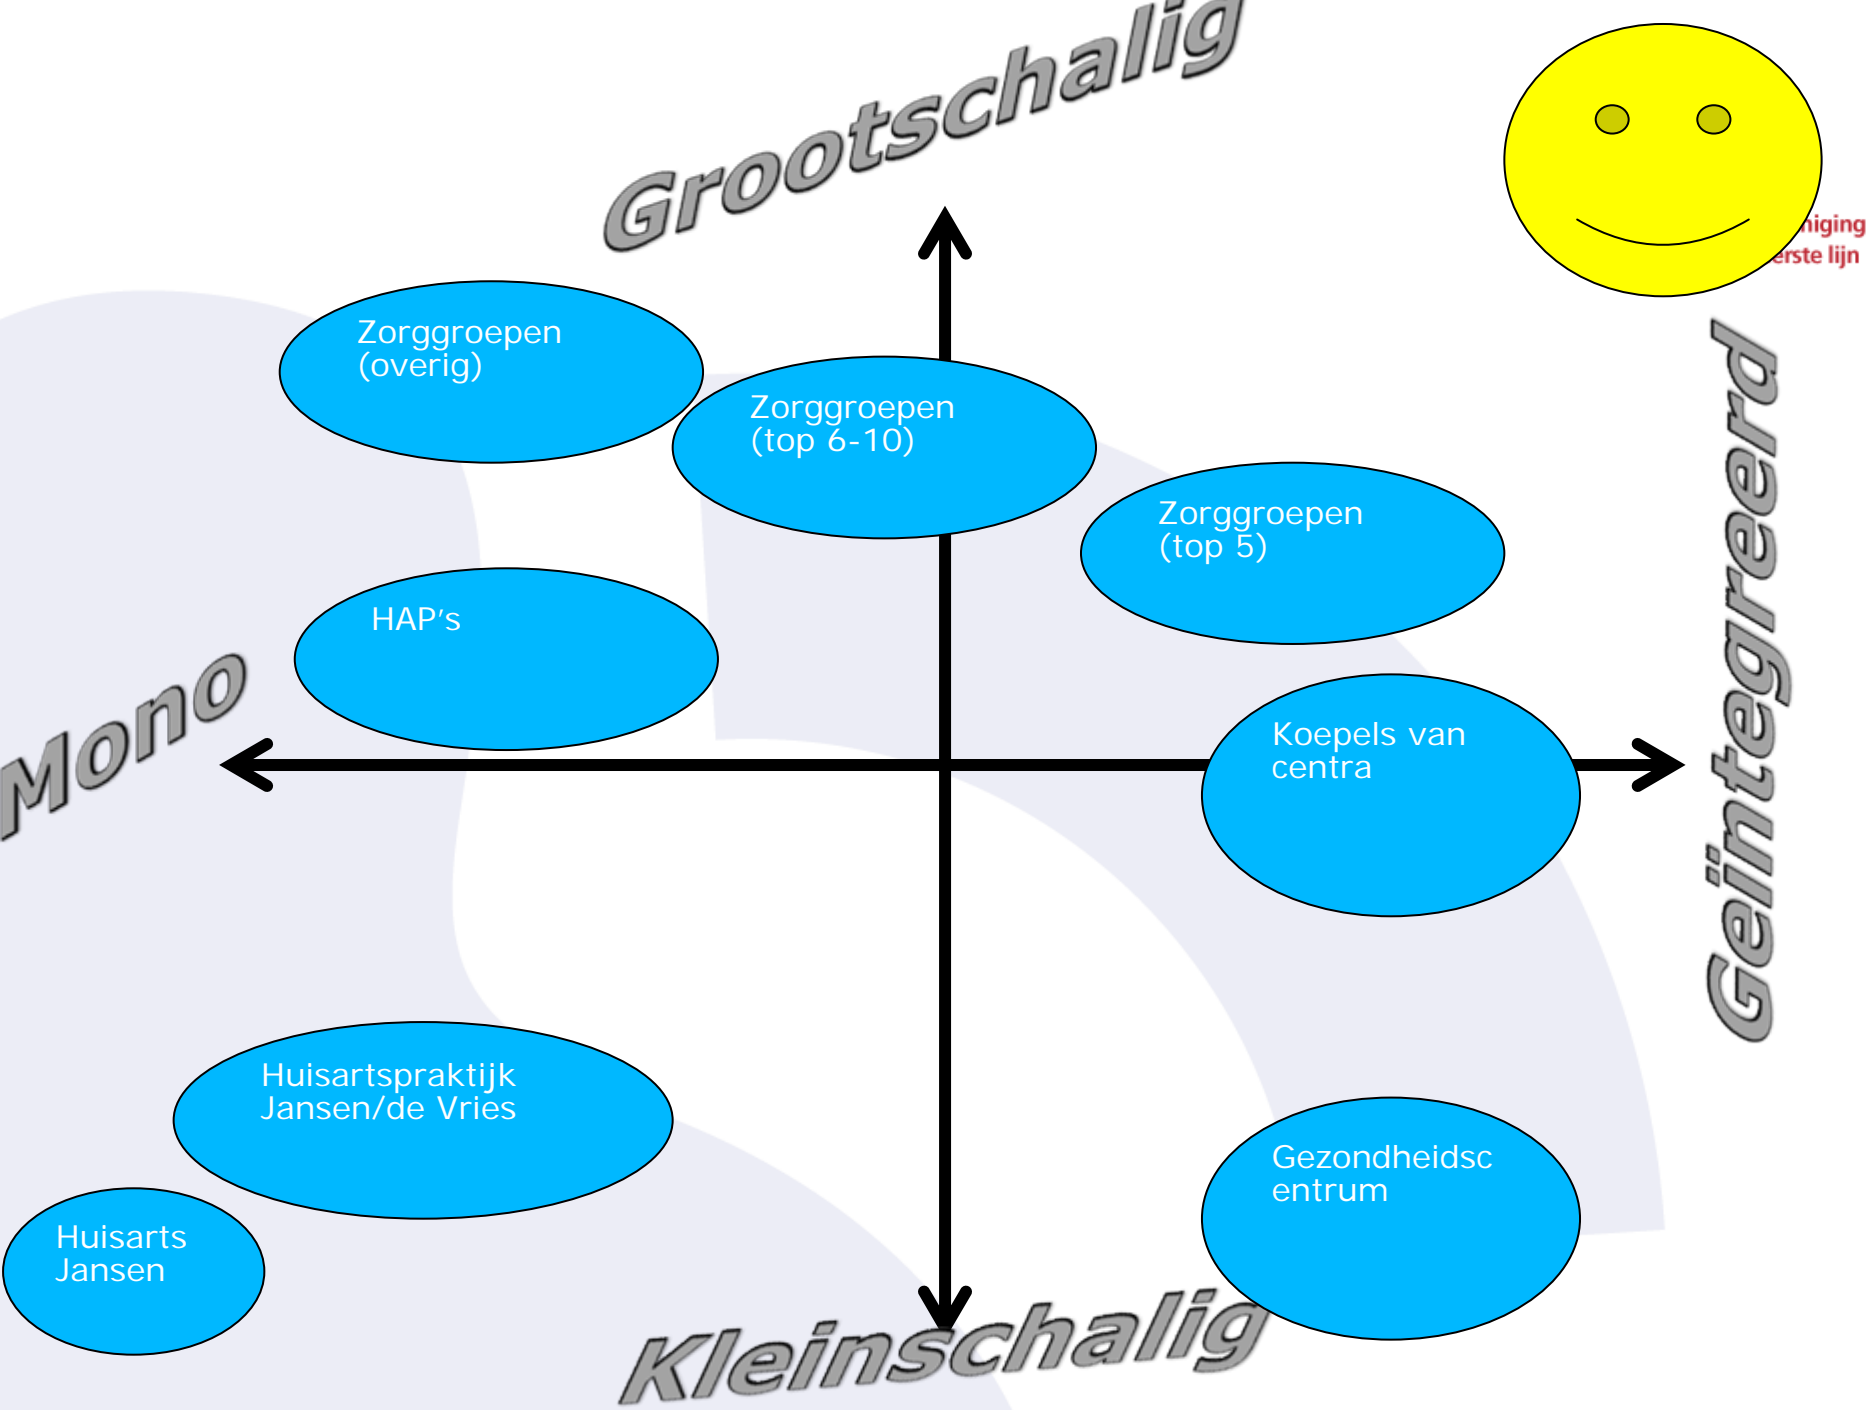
Grootschalig

niging
erste lijn

Zorggroepen (overig)

Zorggroepen (top 6-10)

Zorggroepen (top 5)

HAP's

Mono

Koepels van centra

Geïntegreerd

Huisartspraktijk Jansen/de Vries

Huisarts Jansen

Gezondheidsc entrum

Kleinschalig